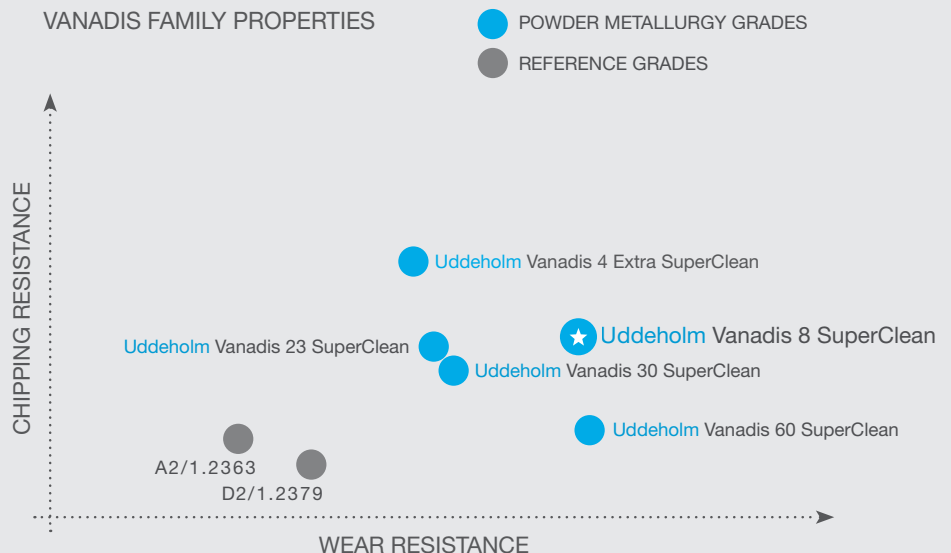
VANADIS FAMILY PROPERTIES

POWDER METALLURGY GRADES

REFERENCE GRADES

CHIPPING RESISTANCE

Uddeholm Vanadis 4 Extra SuperClean

Uddeholm Vanadis 23 SuperClean

Uddeholm Vanadis 8 SuperClean

Uddeholm Vanadis 30 SuperClean

Uddeholm Vanadis 60 SuperClean

A2/1.2363

D2/1.2379

WEAR RESISTANCE